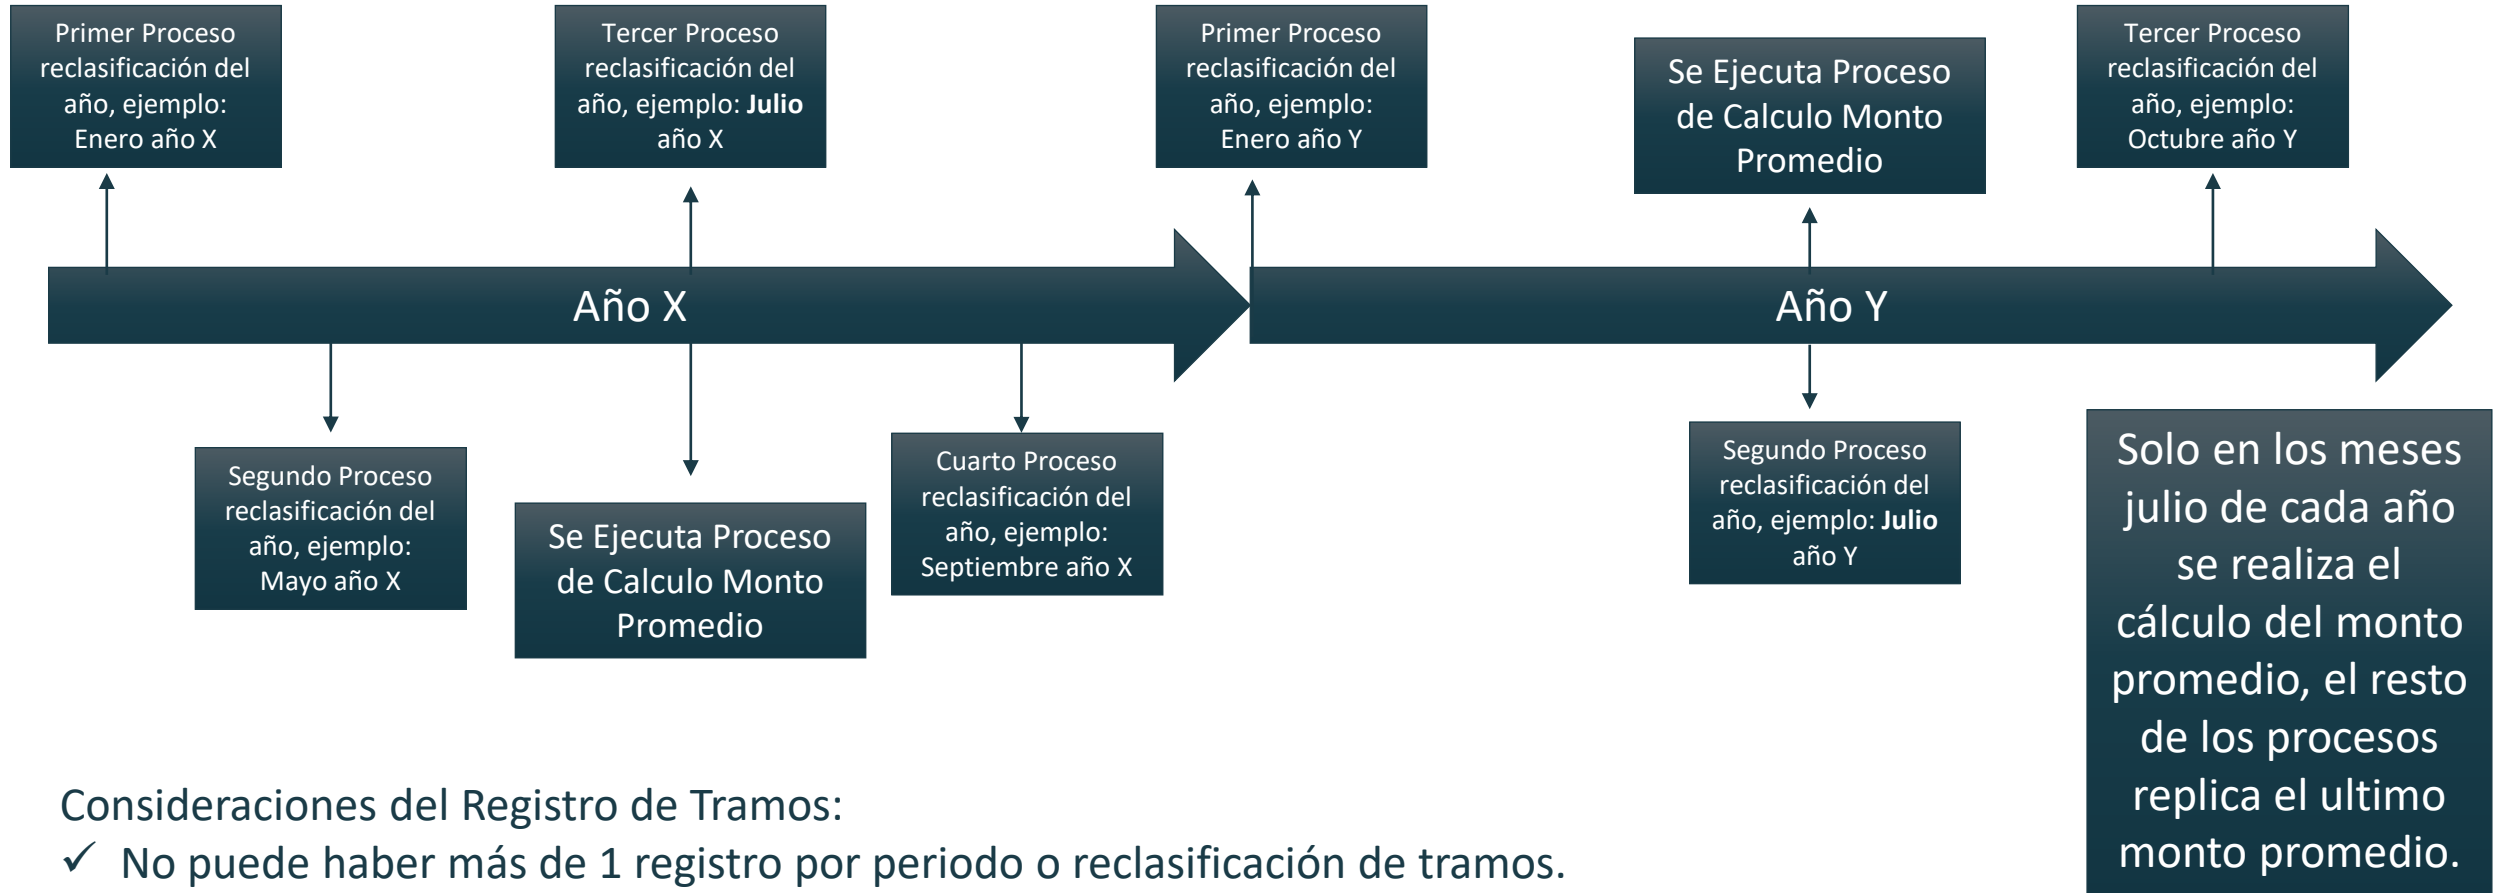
Primer Proceso reclasificación del año, ejemplo: Enero año X

Tercer Proceso reclasificación del año, ejemplo: **Julio** año X

Primer Proceso reclasificación del año, ejemplo: Enero año Y

Se Ejecuta Proceso de Calculo Monto Promedio

Tercer Proceso reclasificación del año, ejemplo: Octubre año Y

Año X

Año Y

Segundo Proceso reclasificación del año, ejemplo: Mayo año X

Se Ejecuta Proceso de Calculo Monto Promedio

Cuarto Proceso reclasificación del año, ejemplo: Septiembre año X

Segundo Proceso reclasificación del año, ejemplo: **Julio** año Y

Solo en los meses julio de cada año se realiza el cálculo del monto promedio, el resto de los procesos replica el ultimo monto promedio.

Consideraciones del Registro de Tramos:
✓ No puede haber más de 1 registro por periodo o reclasificación de tramos.